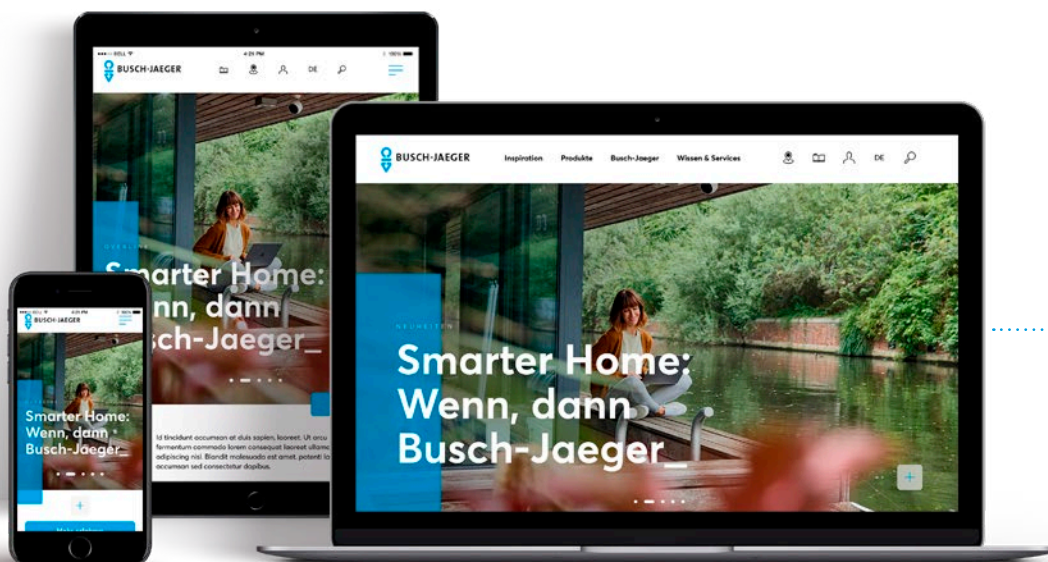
BUSCH-JAEGER DE

Smarter Home: Wenn, dann Busch-Jaeger_

Id tincidunt accumsan et duis sapien, laoreet. Ut arcu fermentum commodo lorem consequat laoreet at ultrices adipiscing nisl. Blandit malesuada est amet, potenti la accumsan sed consectetur dapibus.

BUSCH-JAEGER Inspiration Produkte Busch-Jaeger Wissen & Services DE

NEUHEITEN

Smarter Home: Wenn, dann Busch-Jaeger_

+

BUSCH-JAEGER

Smarter Home: Wenn, dann Busch-Jaeger_

+

Mehr erfahren